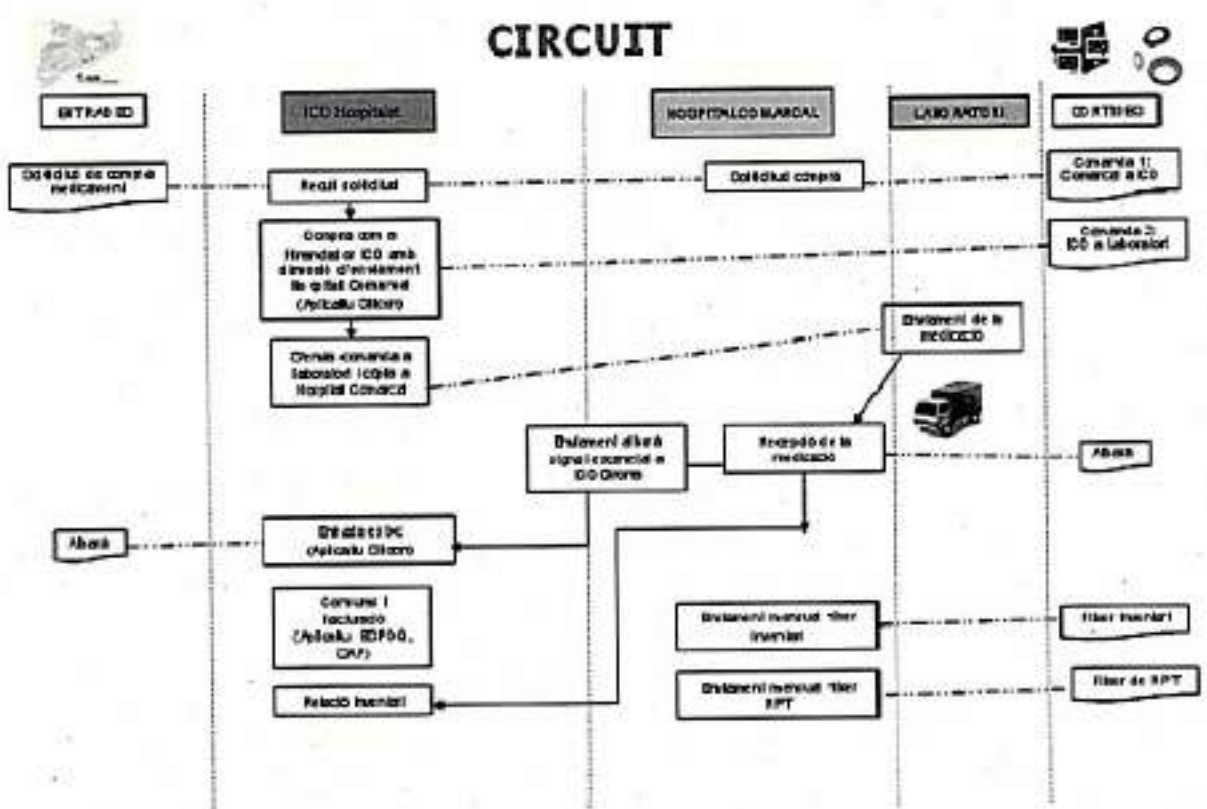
CIRCUIT

ENTRADES

ICO Hospitalet

HOSPITAL COMARCAL

LABORATORI

CONTINGUT

Sol·licitud de compra medicament

Rebuda sol·licitud

Sol·licitud compra

Comanda 1: Comarcal a ICO

Compra com a Farmàcia ICO amb direcció d'enviament Hospital Comarcal (Aplicatiu Silicon)

Comanda 2: ICO a Laboratori

Enviament de la medicació

Enviament comanda a laboratori i còpia a Hospital Comarcal

Enviament albarà signat i comercial a ICO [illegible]

Recepció de la medicació

Albarà

Albarà

Entrada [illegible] (Aplicatiu Silicon)

Control i facturació (Aplicatiu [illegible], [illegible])

Enviament mensual fitxer inventari

Fitxer inventari

Enviament mensual fitxer RPT

Fitxer de RPT

Relació inventari